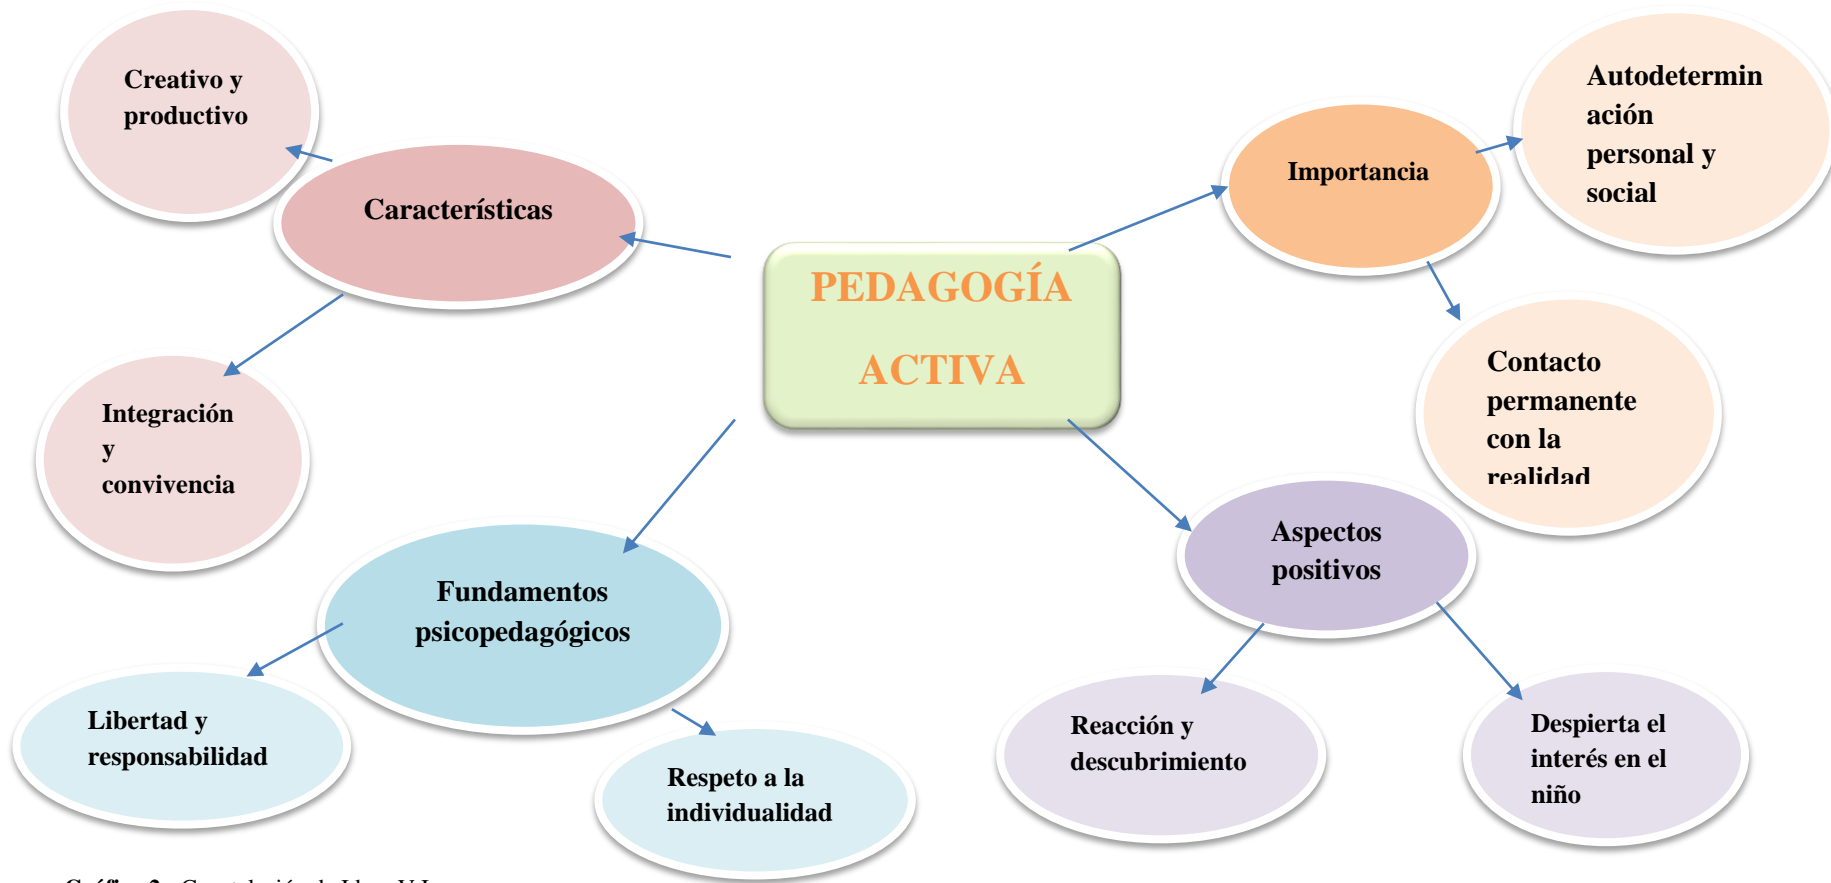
PEDAGOGÍA ACTIVA

Características

Creativo y productivo

Integración y convivencia

Importancia

Autodeterminación personal y social

Contacto permanente con la realidad

Aspectos positivos

Reacción y descubrimiento

Despierta el interés en el niño

Fundamentos psicopedagógicos

Libertad y responsabilidad

Respeto a la individualidad

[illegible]